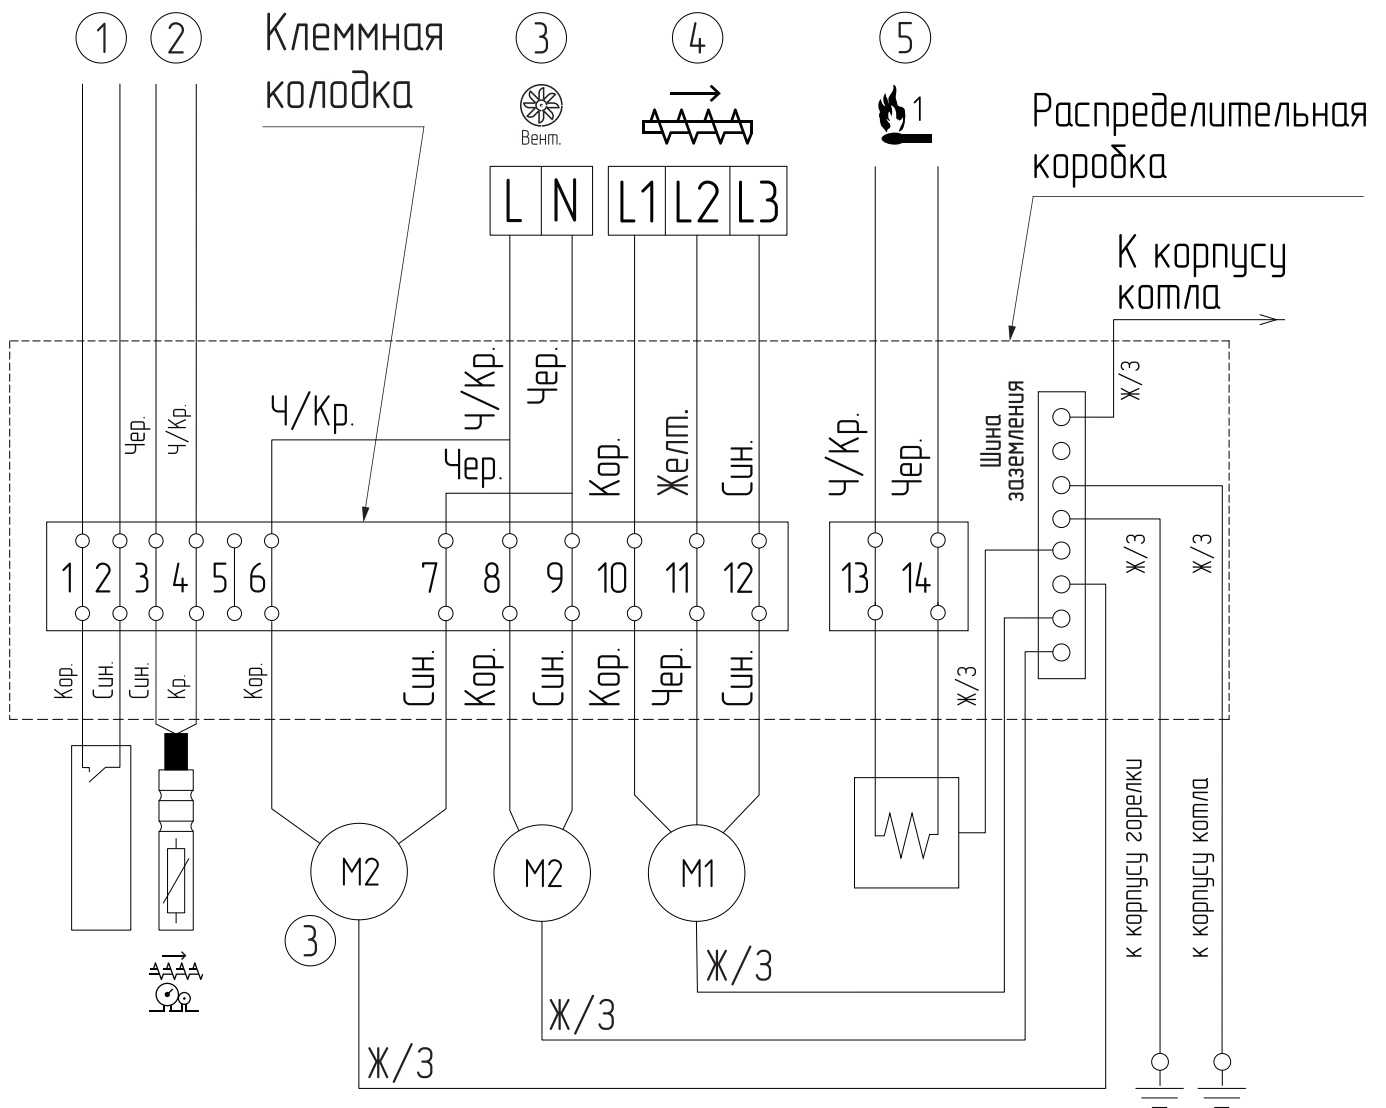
1 2 Клеммная колодка 3 4 5 Распределительная коробка

Вент.

L N L1 L2 L3

1

К корпусу котла

Ж/З

Шина заземления

Чер. Ч/Кр. Ч/Кр. Ч/Кр. Чер. Чер. Кор. Желт. Син. Ч/Кр. Чер.

1 2 3 4 5 6 7 8 9 10 11 12 13 14

Ж/З Ж/З

Кор. Син. Син. Кр. Кор. Син. Кор. Син. Кор. Чер. Син.

Ж/З

к корпусу горелки к корпусу котла

M2 M2 M1

3

Ж/З Ж/З Ж/З